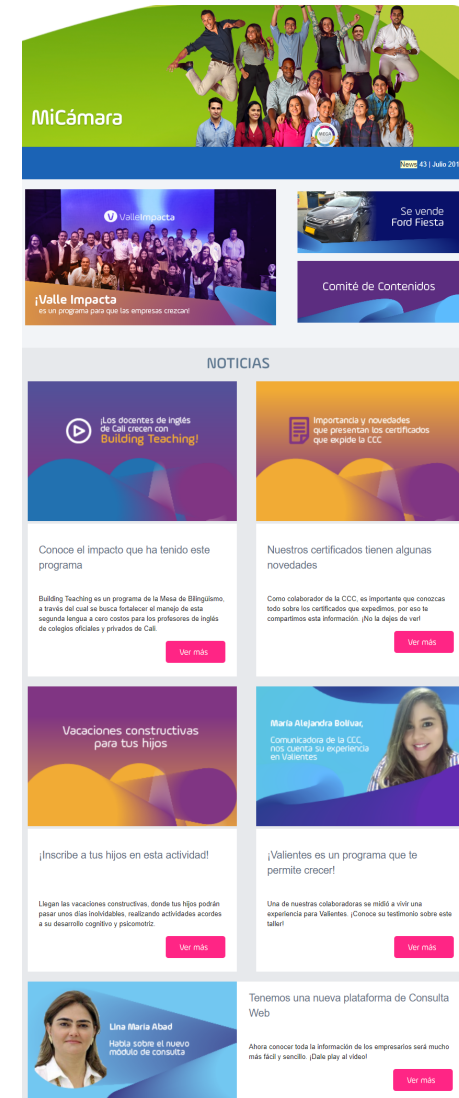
MiCámara

News 43 | Julio 201

ValleImpacta

¡Valle Impacta
es un programa para que las empresas crezcan!

Se vende
Ford Fiesta

Comité de Contenidos

NOTICIAS

¡Los docentes de inglés de Cali crecen con
Building Teaching!

Conoce el impacto que ha tenido este programa

Building Teaching es un programa de la Mesa de Bilingüismo, a través del cual se busca fortalecer el manejo de esta segunda lengua a cero costos para los profesores de inglés de colegios oficiales y privados de Cali.

Ver más

Importancia y novedades que presentan los certificados que expide la CCC

Nuestros certificados tienen algunas novedades

Como colaborador de la CCC, es importante que conozcas todo sobre los certificados que expedimos, por eso te compartimos esta información. ¡No la dejes de ver!

Ver más

Vacaciones constructivas para tus hijos

¡Inscribe a tus hijos en esta actividad!

Llegan las vacaciones constructivas, donde tus hijos podrán pasar unos días inolvidables, realizando actividades acordes a su desarrollo cognitivo y psicomotriz.

Ver más

María Alejandra Bolívar,
Comunicadora de la CCC, nos cuenta su experiencia en Valientes

¡Valientes es un programa que te permite crecer!

Una de nuestras colaboradoras se midió a vivir una experiencia para Valientes. ¡Conoce su testimonio sobre este taller!

Ver más

Lina María Abad
Habla sobre el nuevo módulo de consulta

Tenemos una nueva plataforma de Consulta Web

Ahora conocer toda la información de los empresarios será mucho más fácil y sencillo. ¡Dale play al video!

Ver más